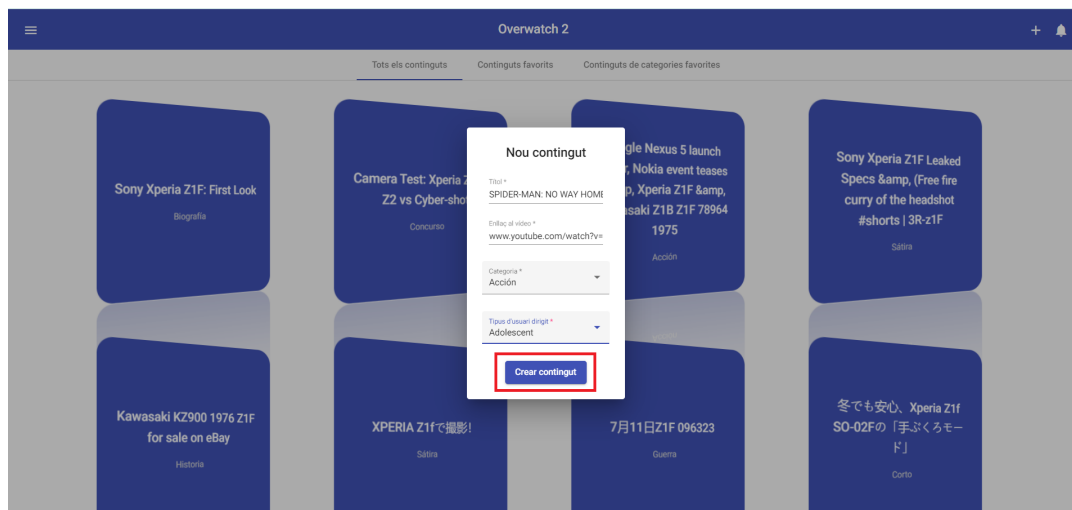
Overwatch 2

Tots els continguts | Continguts favorits | Continguts de categories favorites

Sony Xperia Z1F: First Look
Biografia

Camera Test: Xperia Z
Z2 vs Cyber-shot
Concurso

gle Nexus 5 launch
, Nokia event teases
p, Xperia Z1F &amp,
saki Z1B Z1F 78964
1975
Acción

Sony Xperia Z1F Leaked Specs &amp, (Free fire curry of the headshot #shorts | 3R-z1F
Sátira

Nou contingut

Títol *
SPIDER-MAN: NO WAY HOME

Enllaç al vídeo *
www.youtube.com/watch?v=

Categoria *
Acción

Tipus d'usuari dirigit *
Adolescent

Crear contingut

Kawasaki KZ900 1976 Z1F for sale on eBay
Historia

XPERIA Z1fで撮影!
Sátira

7月11日Z1F 096323
Guerra

冬でも安心、Xperia Z1f SO-02Fの「手ぶくろモード」
Corto